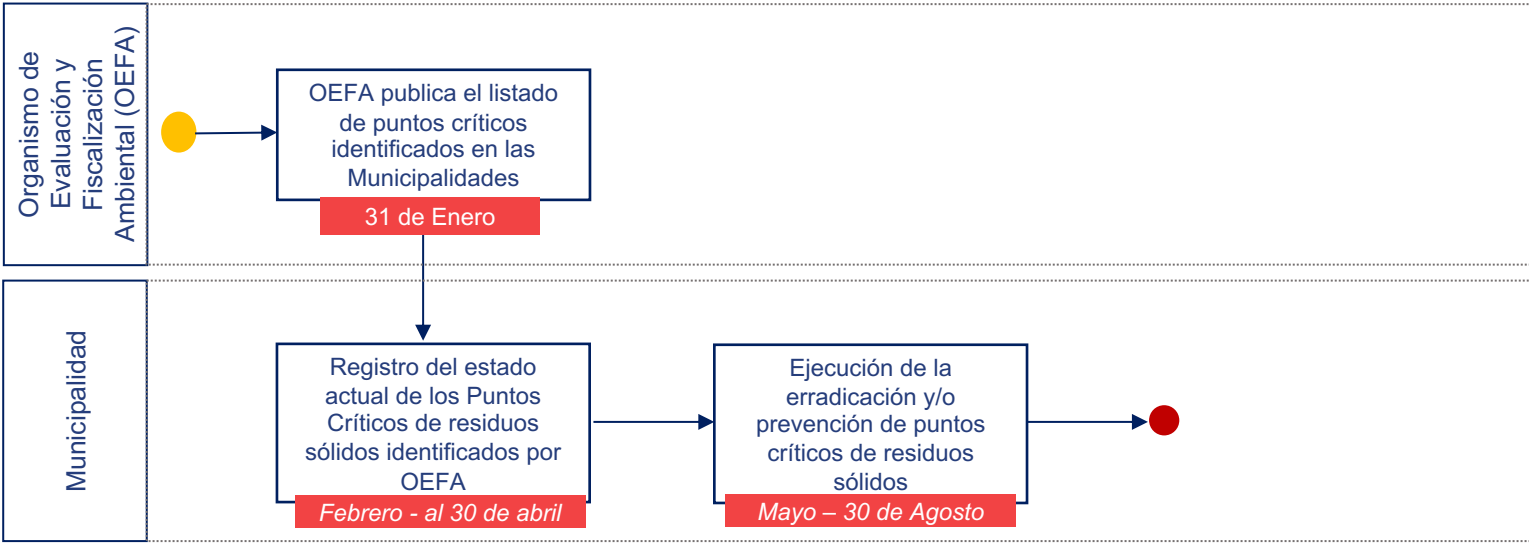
Organismo de Evaluación y Fiscalización Ambiental (OEFA)

OEFA publica el listado de puntos críticos identificados en las Municipalidades

31 de Enero

Municipalidad

Registro del estado actual de los Puntos Críticos de residuos sólidos identificados por OEFA

Febrero - al 30 de abril

Ejecución de la erradicación y/o prevención de puntos críticos de residuos sólidos

Mayo – 30 de Agosto